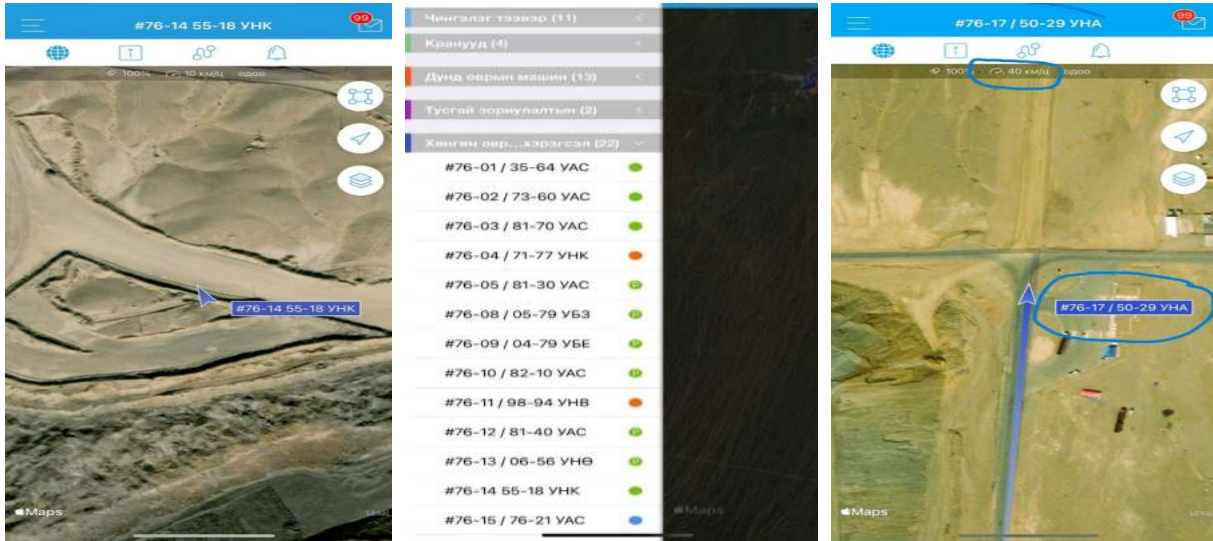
#76-14 55-18 УНК
99
100% 10 км/ц одоо
#76-14 55-18 УНК
Maps

Чингэлэг тээвэр (11)
Кранууд (4)
Дунд оврын машин (13)
Тусгай зориулалтын (2)
Хөнгөн овр...хэрэгсэл (22)
#76-01 / 35-64 УАС
#76-02 / 73-60 УАС
#76-03 / 81-70 УАС
#76-04 / 71-77 УНК
#76-05 / 81-30 УАС
#76-08 / 05-79 УБЗ
#76-09 / 04-79 УБЕ
#76-10 / 82-10 УАС
#76-11 / 98-94 УНВ
#76-12 / 81-40 УАС
#76-13 / 06-56 УНӨ
#76-14 55-18 УНК
#76-15 / 76-21 УАС
Maps

#76-17 / 50-29 УНА
99
100% 40 км/ц одоо
#76-17 / 50-29 УНА
Maps